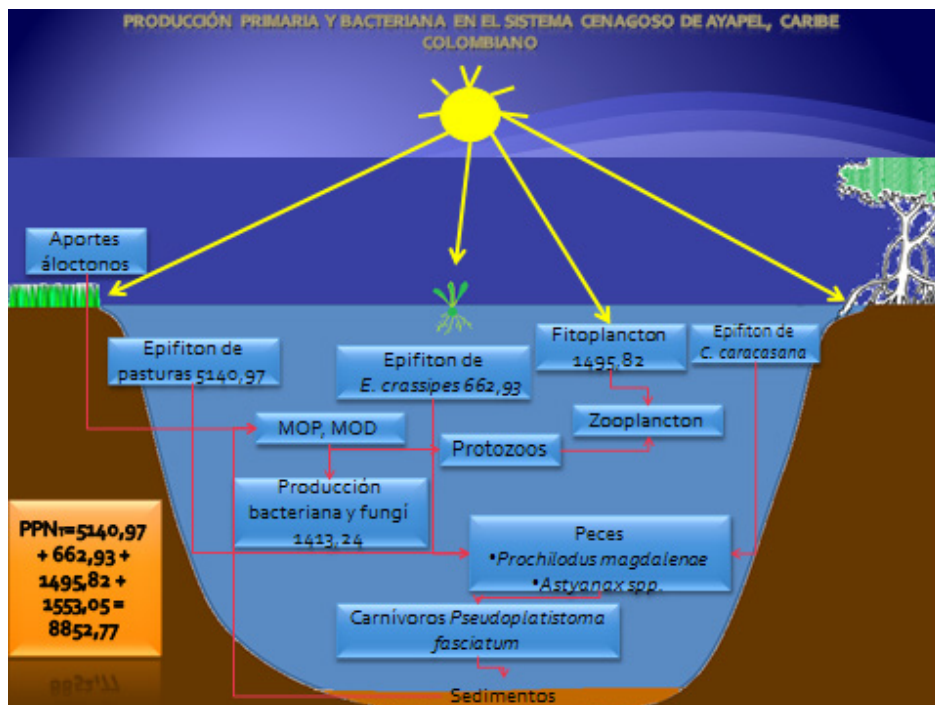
PRODUCCIÓN PRIMARIA Y BACTERIANA EN EL SISTEMA CENAGOSO DE AYAPEL, CARIBE COLOMBIANO

Aportes áloctonos

Epifiton de pasturas 5140,97

Epifiton de *E. crassipes* 662,93

Fitoplancton 1495,82

Epifiton de *C. caracasana*

MOP, MOD

Zooplancton

Protozoos

Producción bacteriana y fungí 1413,24

PPN$_T$=5140,97 + 662,93 + 1495,82 + 1553,05 = 8852,77

Peces
•*Prochilodus magdalenae*
•*Astyanax spp.*

Carnívoros *Pseudoplatistoma fasciatum*

Sedimentos